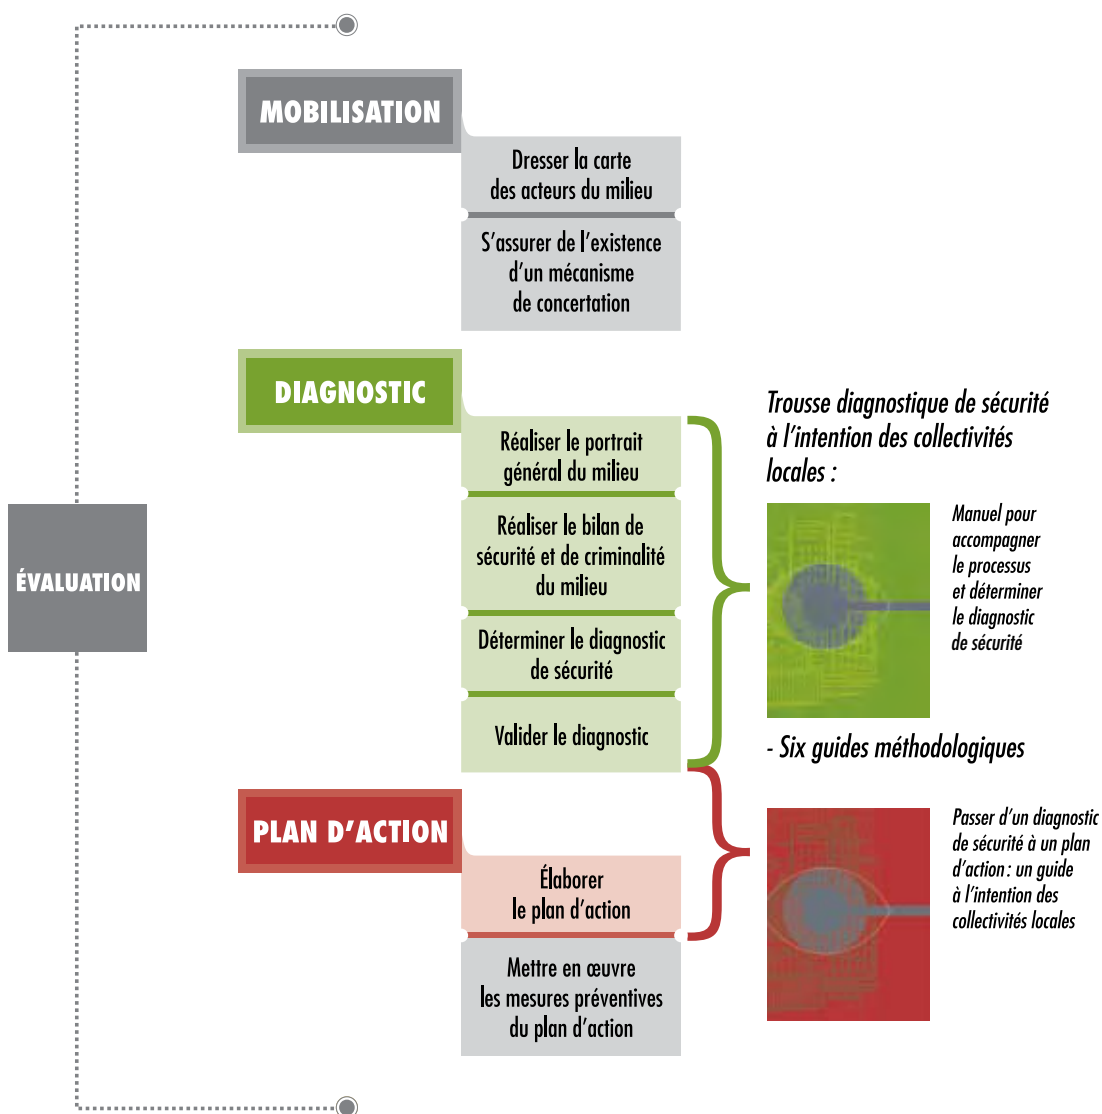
MOBILISATION

Dresser la carte des acteurs du milieu

S'assurer de l'existence d'un mécanisme de concertation

DIAGNOSTIC

Réaliser le portrait général du milieu

Réaliser le bilan de sécurité et de criminalité du milieu

Déterminer le diagnostic de sécurité

Valider le diagnostic

PLAN D'ACTION

Élaborer le plan d'action

Mettre en œuvre les mesures préventives du plan d'action

ÉVALUATION

Trousse diagnostique de sécurité à l'intention des collectivités locales :

Manuel pour accompagner le processus et déterminer le diagnostic de sécurité

- Six guides méthodologiques

Passer d'un diagnostic de sécurité à un plan d'action : un guide à l'intention des collectivités locales